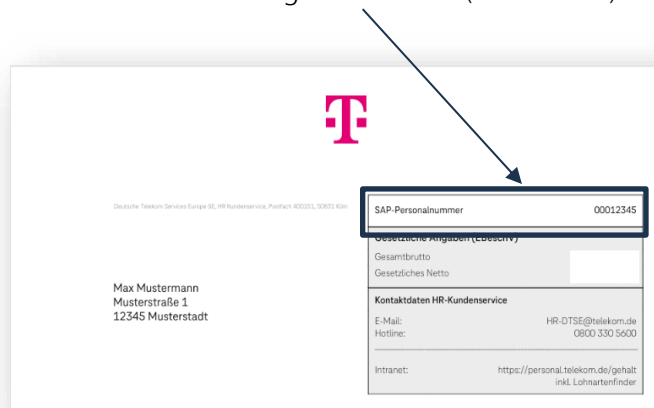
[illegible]

Deutsche Telekom Services Europe SE, HR Kundenservice, Postfach 400151, 50831 Köln

SAP-Personalnummer 00012345

Gesetzliche Angaben (EBeschV)

Gesamtbrutto

Gesetzliches Netto

Max Mustermann
Musterstraße 1
12345 Musterstadt

Kontaktdaten HR-Kundenservice

E-Mail: HR-DTSE@telekom.de

Hotline: 0800 330 5600

Intranet: https://personal.telekom.de/gehalt inkl. Lohnartenfinder